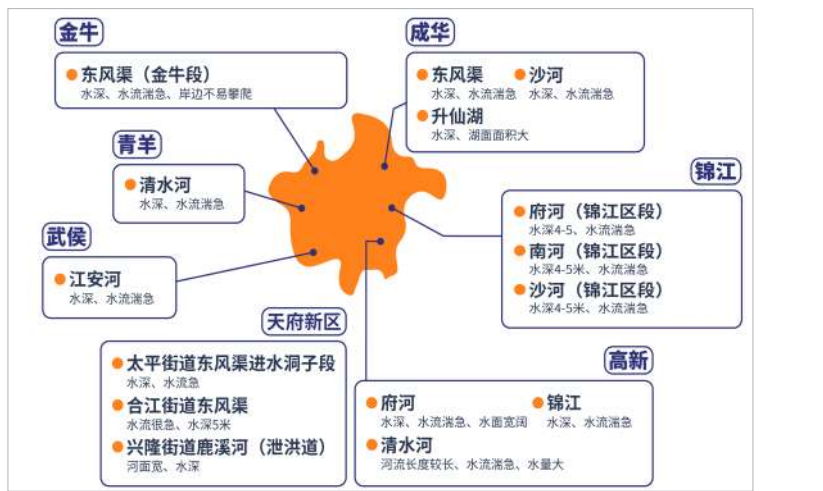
金牛

东风渠（金牛段）
水深、水流湍急、岸边不易攀爬

成华

东风渠
水深、水流湍急

沙河
水深、水流湍急

升仙湖
水深、湖面面积大

青羊

清水河
水深、水流湍急

锦江

府河（锦江区段）
水深4-5、水流湍急

南河（锦江区段）
水深4-5米、水流湍急

沙河（锦江区段）
水深4-5米、水流湍急

武侯

江安河
水深、水流湍急

天府新区

太平街道东风渠进水洞子段
水深、水流急

合江街道东风渠
水流很急、水深5米

兴隆街道鹿溪河（泄洪道）
河面宽、水深

高新

府河
水深、水流湍急、水面宽阔

锦江
水深、水流湍急

清水河
河流长度较长、水流湍急、水量大